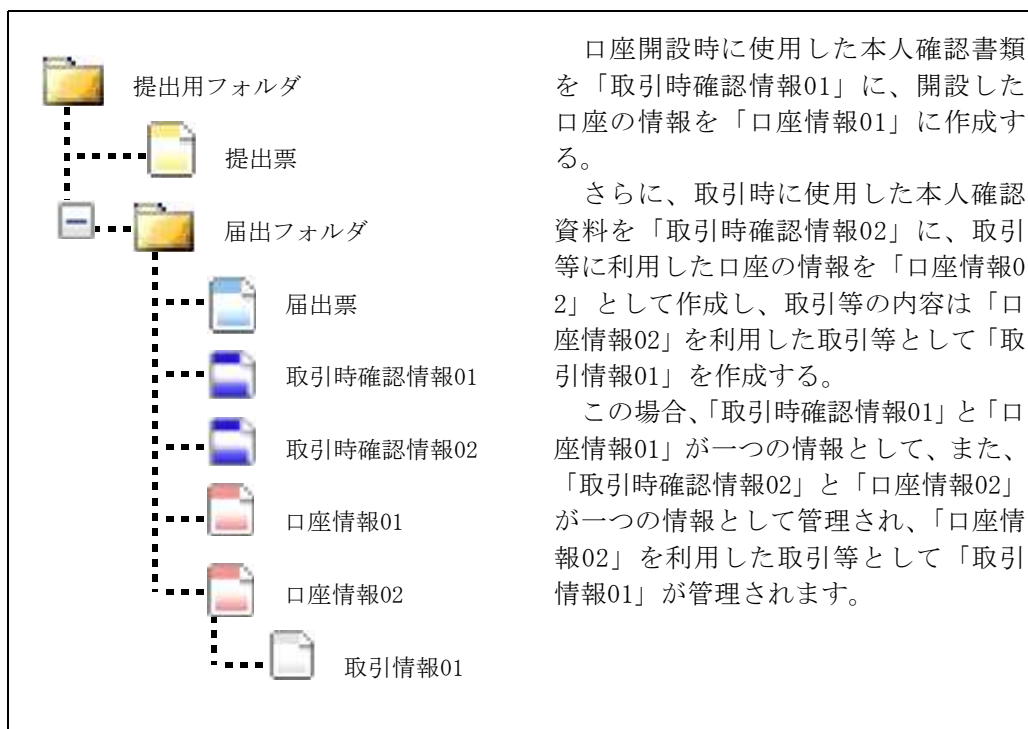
提出用フォルダ

提出票

届出フォルダ

届出票

取引時確認情報01

取引時確認情報02

口座情報01

口座情報02

取引情報01

口座開設時に使用した本人確認書類を「取引時確認情報01」に、開設した口座の情報を「口座情報01」に作成する。

さらに、取引時に使用した本人確認資料を「取引時確認情報02」に、取引等に利用した口座の情報を「口座情報02」として作成し、取引等の内容は「口座情報02」を利用した取引等として「取引情報01」を作成する。

この場合、「取引時確認情報01」と「口座情報01」が一つの情報として、また、「取引時確認情報02」と「口座情報02」が一つの情報として管理され、「口座情報02」を利用した取引等として「取引情報01」が管理されます。